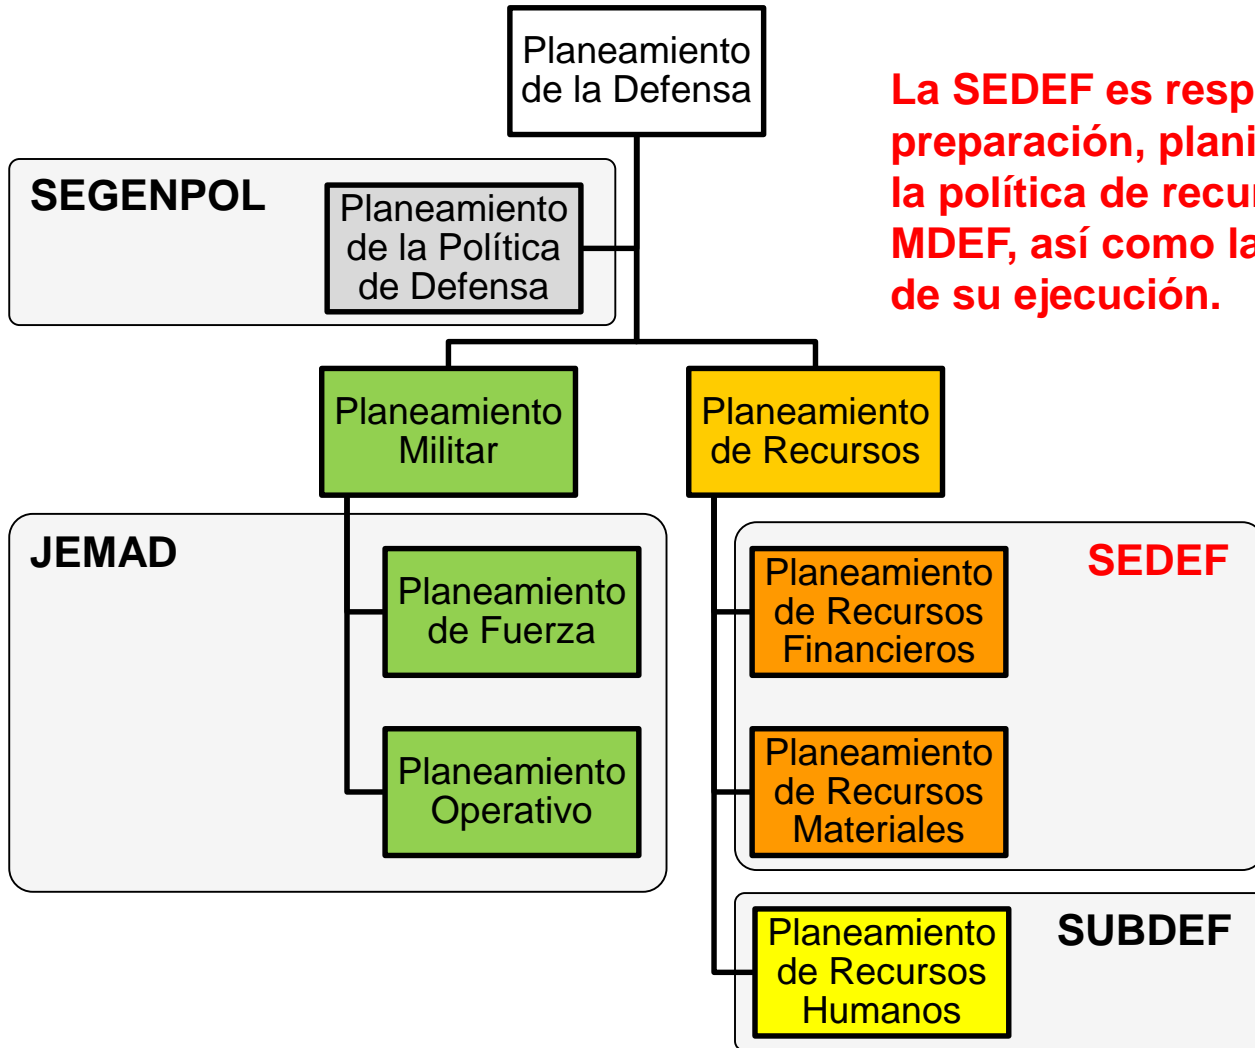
Planeamiento de la Defensa

La SEDEF es resp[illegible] preparación, plani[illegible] la política de recu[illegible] MDEF, así como la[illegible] de su ejecución.

SEGENPOL

Planeamiento de la Política de Defensa

Planeamiento Militar

Planeamiento de Recursos

JEMAD

Planeamiento de Fuerza

Planeamiento Operativo

SEDEF

Planeamiento de Recursos Financieros

Planeamiento de Recursos Materiales

SUBDEF

Planeamiento de Recursos Humanos